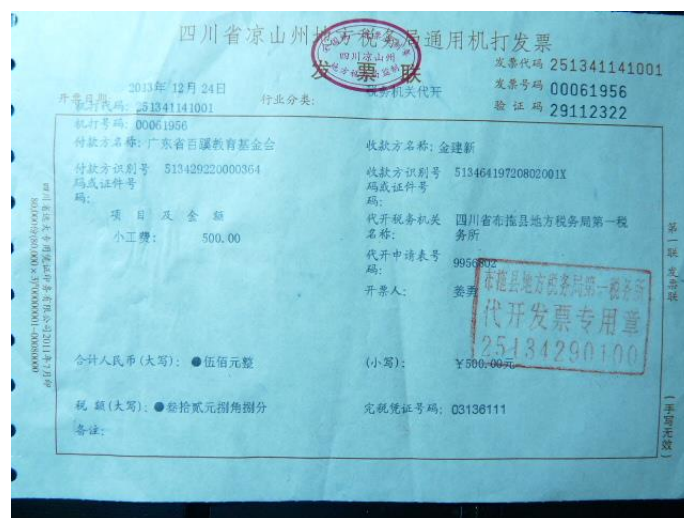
四川省凉山州地方税务局通用机打发票

发 票 联

四川凉山州

发票代码 251341141001
发票号码 00061956
验 证 码 29112322

开票日期 2013年 12月 24日
行业分类：
税务机关代开
机打代码： 251341141001
机打号码： 00061956

付款方名称： 广东省百瞩教育基金会
收款方名称： 金建新

付款方识别号码或证件号码： 513429220000364
收款方识别号码或证件号码： 51346419720802001X

项 目 及 金 额
小工费： 500.00

代开税务机关名称： 四川省布拖县地方税务局第一税务所
代开申请表号码： 9956802
开票人： 姜秀

布拖县地方税务局第一税务所
代开发票专用章
251342901001

合计人民币（大写）： ●伍佰元整
（小写）： ￥500.00元

税 额（大写）： ●叁拾贰元捌角捌分
完税凭证号码： 03136111
备注：

第二联 发票联

（手写无效）

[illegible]